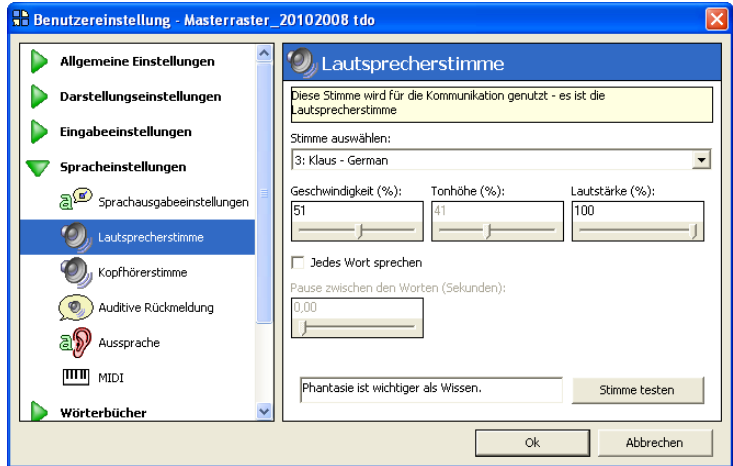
Benutzereinstellung - Masterraster_20102008 tdo

Allgemeine Einstellungen

Darstellungseinstellungen

Eingabeeinstellungen

Spracheinstellungen

Sprachausgabeeinstellungen

Lautsprecherstimme

Kopfhörerstimme

Auditive Rückmeldung

Aussprache

MIDI

Wörterbücher

Lautsprecherstimme

Diese Stimme wird für die Kommunikation genutzt - es ist die Lautsprecherstimme

Stimme auswählen:

3: Klaus - German

Geschwindigkeit (%):

51

Tonhöhe (%):

41

Lautstärke (%):

100

Jedes Wort sprechen

Pause zwischen den Worten (Sekunden):

0,00

Phantasie ist wichtiger als Wissen.

Stimme testen

Ok

Abbrechen